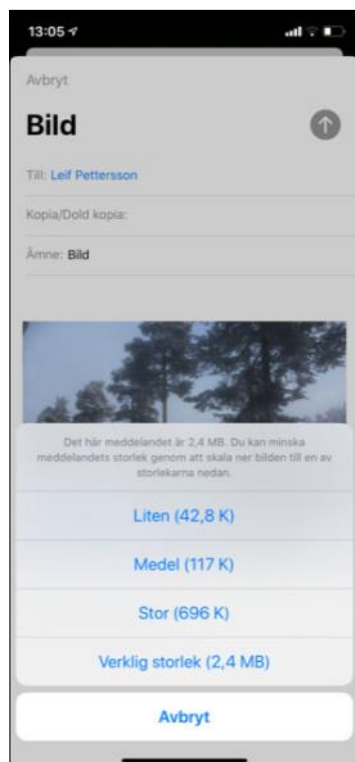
13:05

Avbryt

Bild

Till: Leif Pettersson

Kopia/Dold kopia:

Ämne: Bild

Det här meddelandet är 2,4 MB. Du kan minska meddelandets storlek genom att skala ner bilden till en av storlekarna nedan.

Liten (42,8 K)

Medel (117 K)

Stor (696 K)

Verklig storlek (2,4 MB)

Avbryt